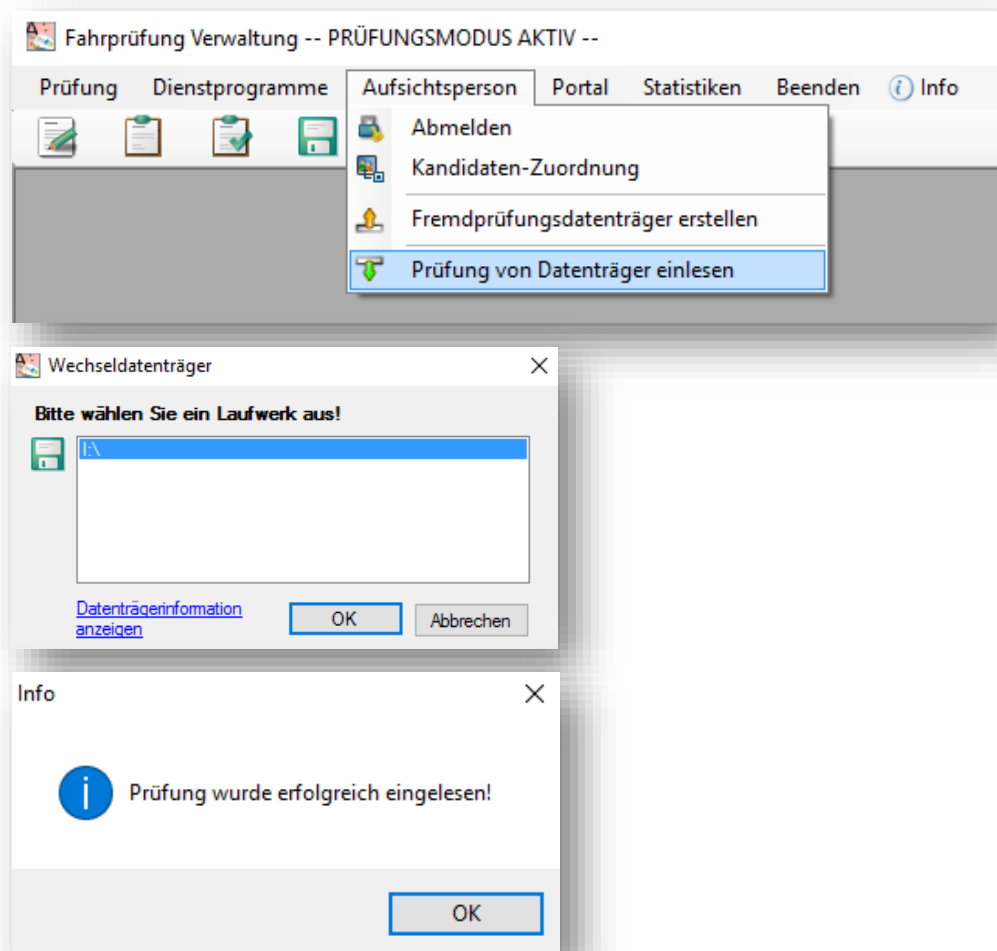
Fahrprüfung Verwaltung -- PRÜFUNGSMODUS AKTIV --

Prüfung Dienstprogramme Aufsichtsperson Portal Statistiken Beenden Info

Abmelden
Kandidaten-Zuordnung
Fremdprüfungsdatenträger erstellen
Prüfung von Datenträger einlesen

Wechseldatenträger

Bitte wählen Sie ein Laufwerk aus!

I:\

Datenträgerinformation anzeigen

OK

Abbrechen

Info

Prüfung wurde erfolgreich eingelesen!

OK